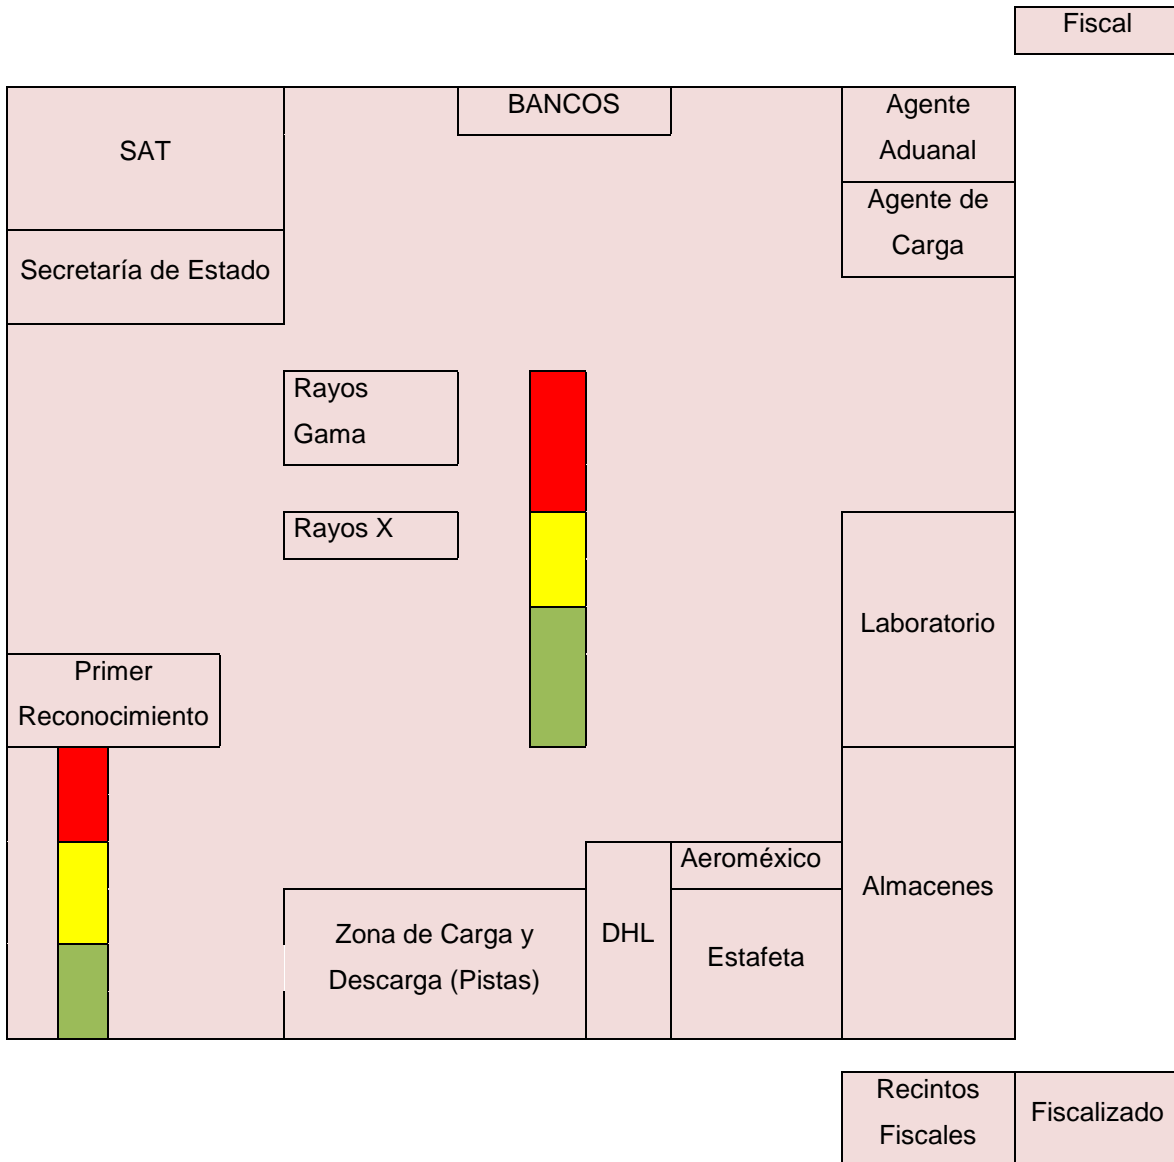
Fiscal

SAT

BANCOS

Agente Aduanal

Agente de Carga

Secretaría de Estado

Rayos Gama

Rayos X

Laboratorio

Primer Reconocimiento

Aeroméxico

Almacenes

DHL

Estafeta

Zona de Carga y Descarga (Pistas)

Recintos Fiscales

Fiscalizado